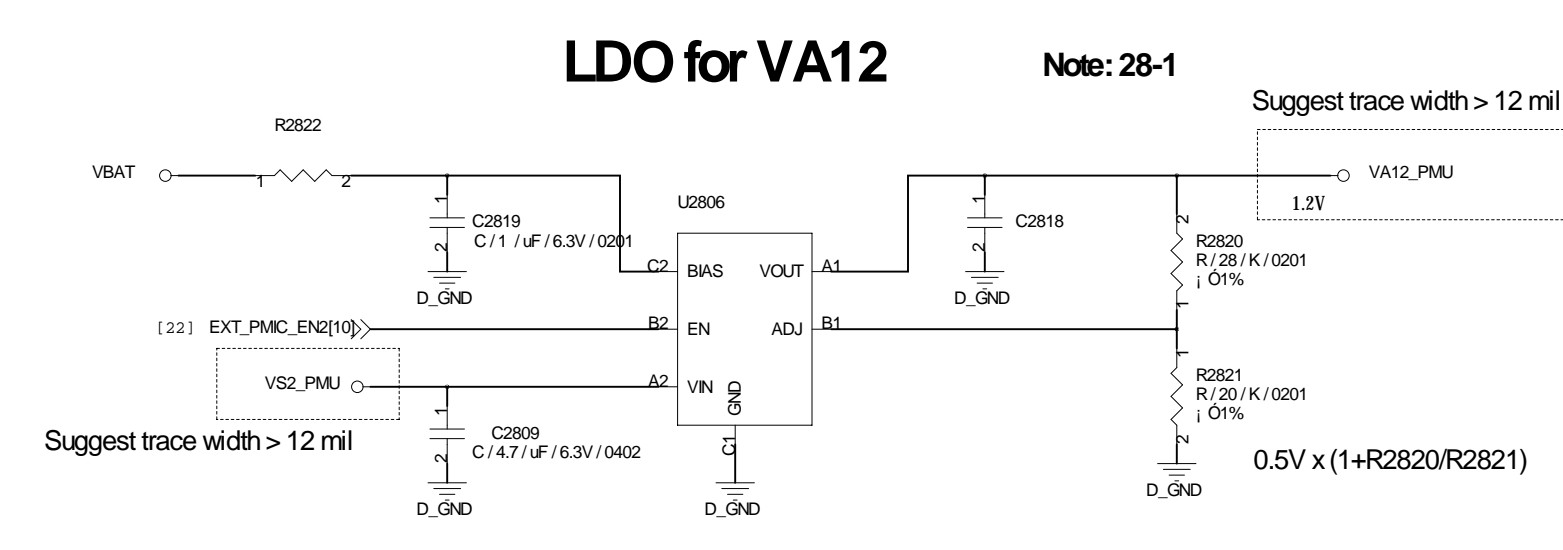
LDO for VA12

Note: 28-1

Suggest trace width > 12 mil

R2822

VBAT

1

2

1

2

C2819

C / 1 / uF / 6.3V / 0201

D_GND

U2806

C2

BIAS

VOUT

A1

1

2

C2818

D_GND

VA12_PMU

1.2V

2

R2820

R / 28 / K / 0201

¡ Ó1%

1

[22] EXT_PMIC_EN2[10]

B2

EN

ADJ

B1

VS2_PMU

A2

VIN

GND

1

R2821

R / 20 / K / 0201

¡ Ó1%

2

Suggest trace width > 12 mil

1

2

C2809

C / 4.7 / uF / 6.3V / 0402

D_GND

C1

D_GND

D_GND

0.5V x (1+R2820/R2821)